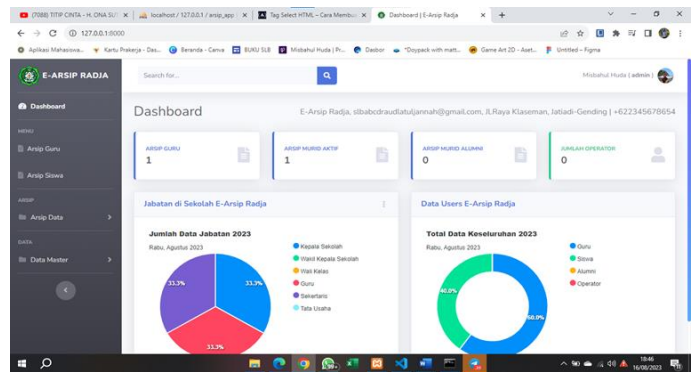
(7088) TITIP CINTA - H. ONA SU | localhost / 127.0.0.1 / arsip_app | Tag Select HTML – Cara Membu | Dashboard | E-Arsip Radja | +

127.0.0.1:8000

Aplikasi Mahasiswa... Kartu Prakerja - Das... Beranda - Canva BUKU SLB Misbahul Huda | Pr... Dasbor "Doypack with matt... Game Art 2D - Aset... Untitled – Figma

E-ARSIP RADJA

Search for...

Misbahul Huda ( admin )

Dashboard

MENU

Arsip Guru

Arsip Siswa

ARSIP

Arsip Data

DATA

Data Master

Dashboard

E-Arsip Radja, slbabcdraudlatuljannah@gmail.com, Jl.Raya Klaseman, Jatiadi-Gending | +622345678654

ARSIP GURU
1

ARSIP MURID AKTIF
1

ARSIP MURID ALUMNI
0

JUMLAH OPERATOR
0

Jabatan di Sekolah E-Arsip Radja

Jumlah Data Jabatan 2023

Rabu, Agustus 2023

Kepala Sekolah
Wakil Kepala Sekolah
Wali Kelas
Guru
Sekertaris
Tata Usaha

33.3%
33.3%
33.3%

Data Users E-Arsip Radja

Total Data Keseluruhan 2023

Rabu, Agustus 2023

Guru
Siswa
Alumni
Operator

40.0%
60.0%

18:46
16/08/2023